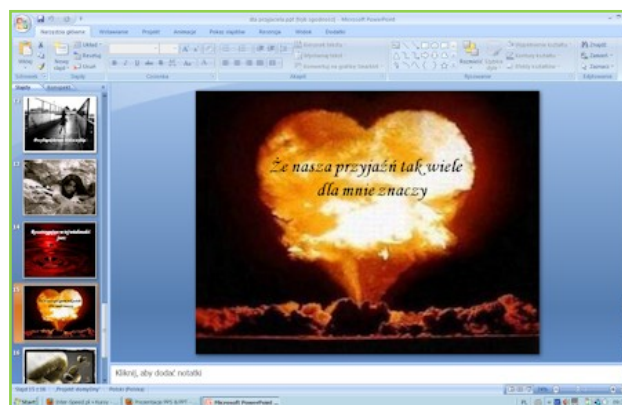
dla przyjaciela.ppt [Tryb zgodności] - Microsoft PowerPoint

Narzędzia główne Wstawianie Projekt Animacje Pokaz slajdów Recenzja Widok Dodatki

Wklej Układ Resetuj Nowy slajd Usuń
Schowek Slajdy Czcionka Akapit Rysowanie Edytowanie
Kierunek tekstu Wyrównaj tekst Konwertuj na grafikę SmartArt
Rozmieść Szybkie style Wypełnienie kształtu Kontur kształtu Efekty kształtu
Znajdź Zamień Zaznacz

Slajdy Konspekt

Że nasza przyjaźń tak wiele dla mnie znaczy

Kliknij, aby dodać notatki

Slajd 15 z 30 "Projekt domyślny" Polski (Polska)

Start Prezentacja PPS & PPT Microsoft PowerPoint